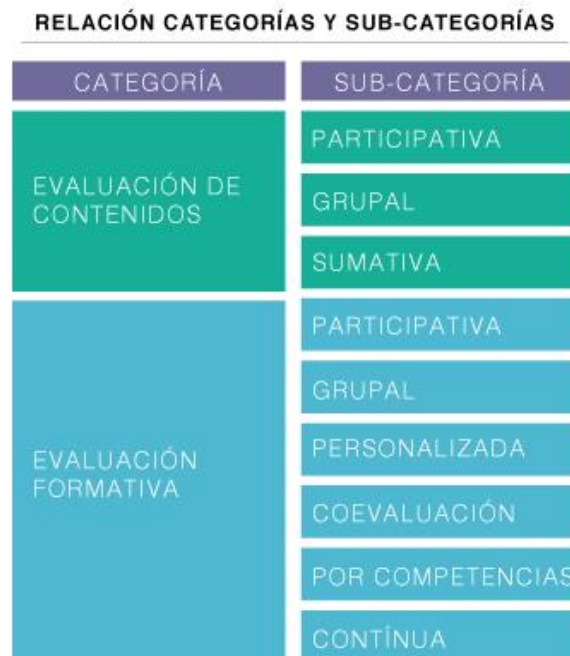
RELACIÓN CATEGORÍAS Y SUB-CATEGORÍAS

| CATEGORÍA | SUB-CATEGORÍA |
|---|---|
| EVALUACIÓN DE CONTENIDOS | PARTICIPATIVA |
| | GRUPAL |
| | SUMATIVA |
| EVALUACIÓN FORMATIVA | PARTICIPATIVA |
| | GRUPAL |
| | PERSONALIZADA |
| | COEVALUACIÓN |
| | POR COMPETENCIAS |
| | CONTÍNUA |